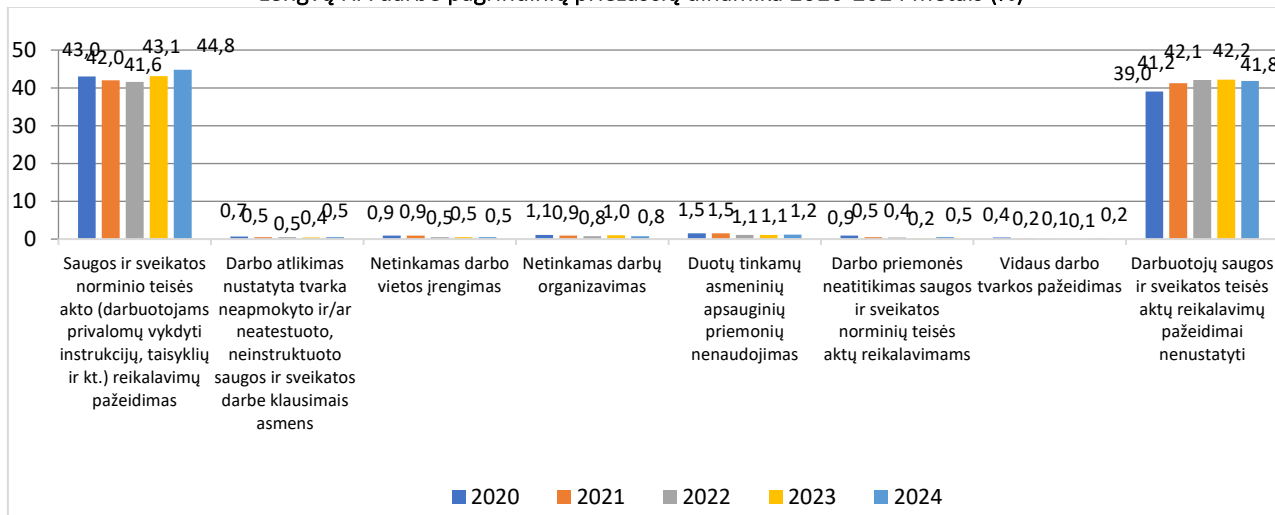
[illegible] darbo pagrindinių priežasčių dinamika 2020–2024 metais (%)

50
40
30
20
10
0

43,0 42,0 41,6 43,1 44,8
0,7 0,5 0,5 0,4 0,5
0,9 0,9 0,5 0,5 0,5
1,1 0,9 0,8 1,0 0,8
1,5 1,5 1,1 1,1 1,2
0,9 0,5 0,4 0,2 0,5
0,4 0,2 0,1 0,1 0,2
39,0 41,2 42,1 42,2 41,8

Saugos ir sveikatos norminio teisės akto (darbuotojams privalomų vykdyti instrukcijų, taisyklių ir kt.) reikalavimų pažeidimas

Darbo atlikimas nustatyta tvarka neapmokyto ir/ar neatestuoto, neinstruktuoto saugos ir sveikatos darbe klausimais asmens

Netinkamas darbo vietos įrengimas

Netinkamas darbų organizavimas

Duotų tinkamų asmeninių apsauginių priemonių nenaudojimas

Darbo priemonės neatitikimas saugos ir sveikatos norminių teisės aktų reikalavimams

Vidaus darbo tvarkos pažeidimas

Darbuotojų saugos ir sveikatos teisės aktų reikalavimų pažeidimai nenustatyti

2020 2021 2022 2023 2024